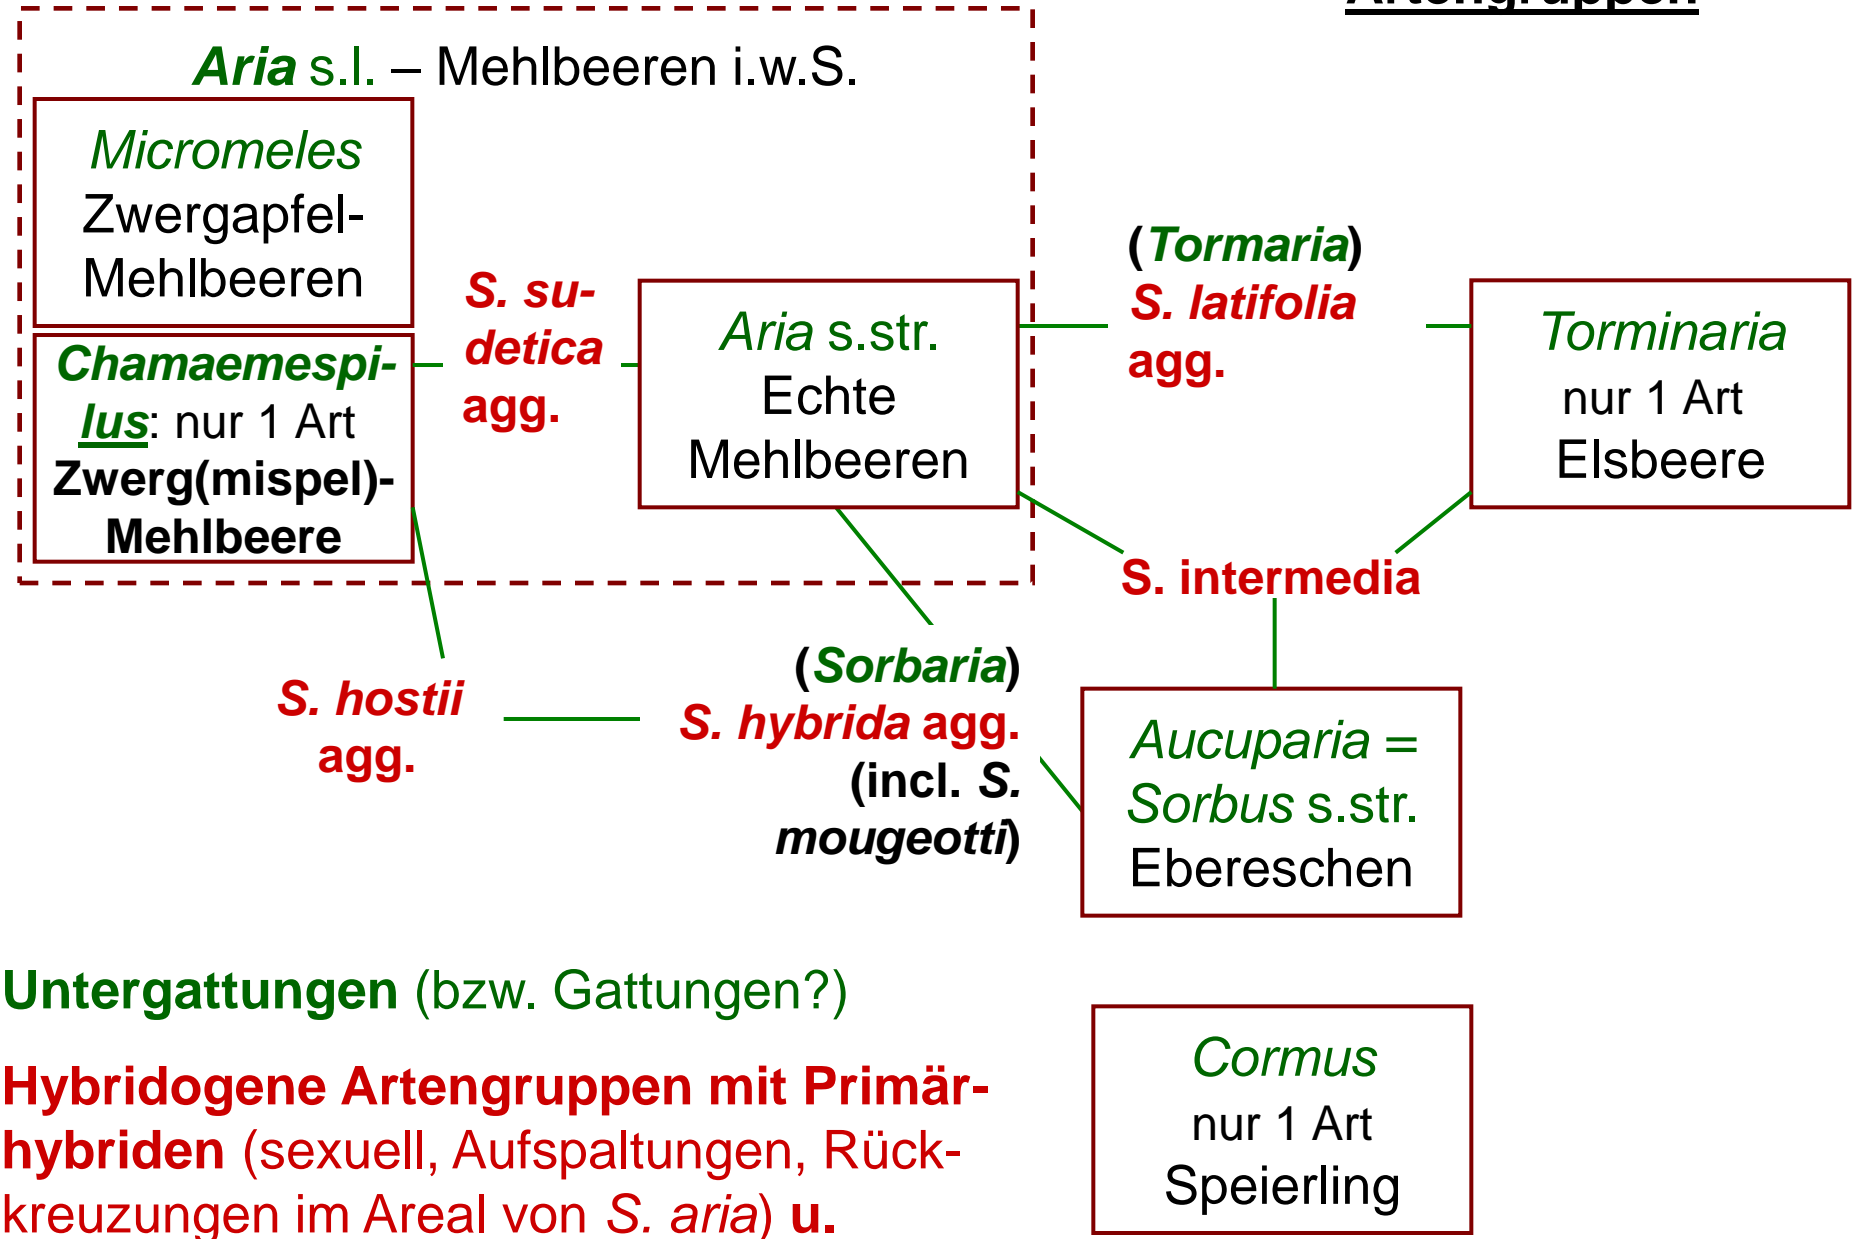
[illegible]

*Aria* s.l. – Mehlbeeren i.w.S.

*Micromeles* Zwergapfel-Mehlbeeren

*Chamaemespilus*: nur 1 Art **Zwerg(mispel)-Mehlbeere**

***S. sudetica* agg.**

*Aria* s.str. Echte Mehlbeeren

**(*Tormaria*) *S. latifolia* agg.**

*Torminaria* nur 1 Art Elsbeere

**S. intermedia**

***S. hostii* agg.**

**(*Sorbaria*) *S. hybrida* agg. (incl. *S. mougeotti*)**

*Aucuparia* = *Sorbus* s.str. Ebereschen

**Untergattungen** (bzw. Gattungen?)

*Cormus* nur 1 Art Speierling

**Hybridogene Artengruppen mit Primärhybriden** (sexuell, Aufspaltungen, Rückkreuzungen im Areal von *S. aria*) **u.**